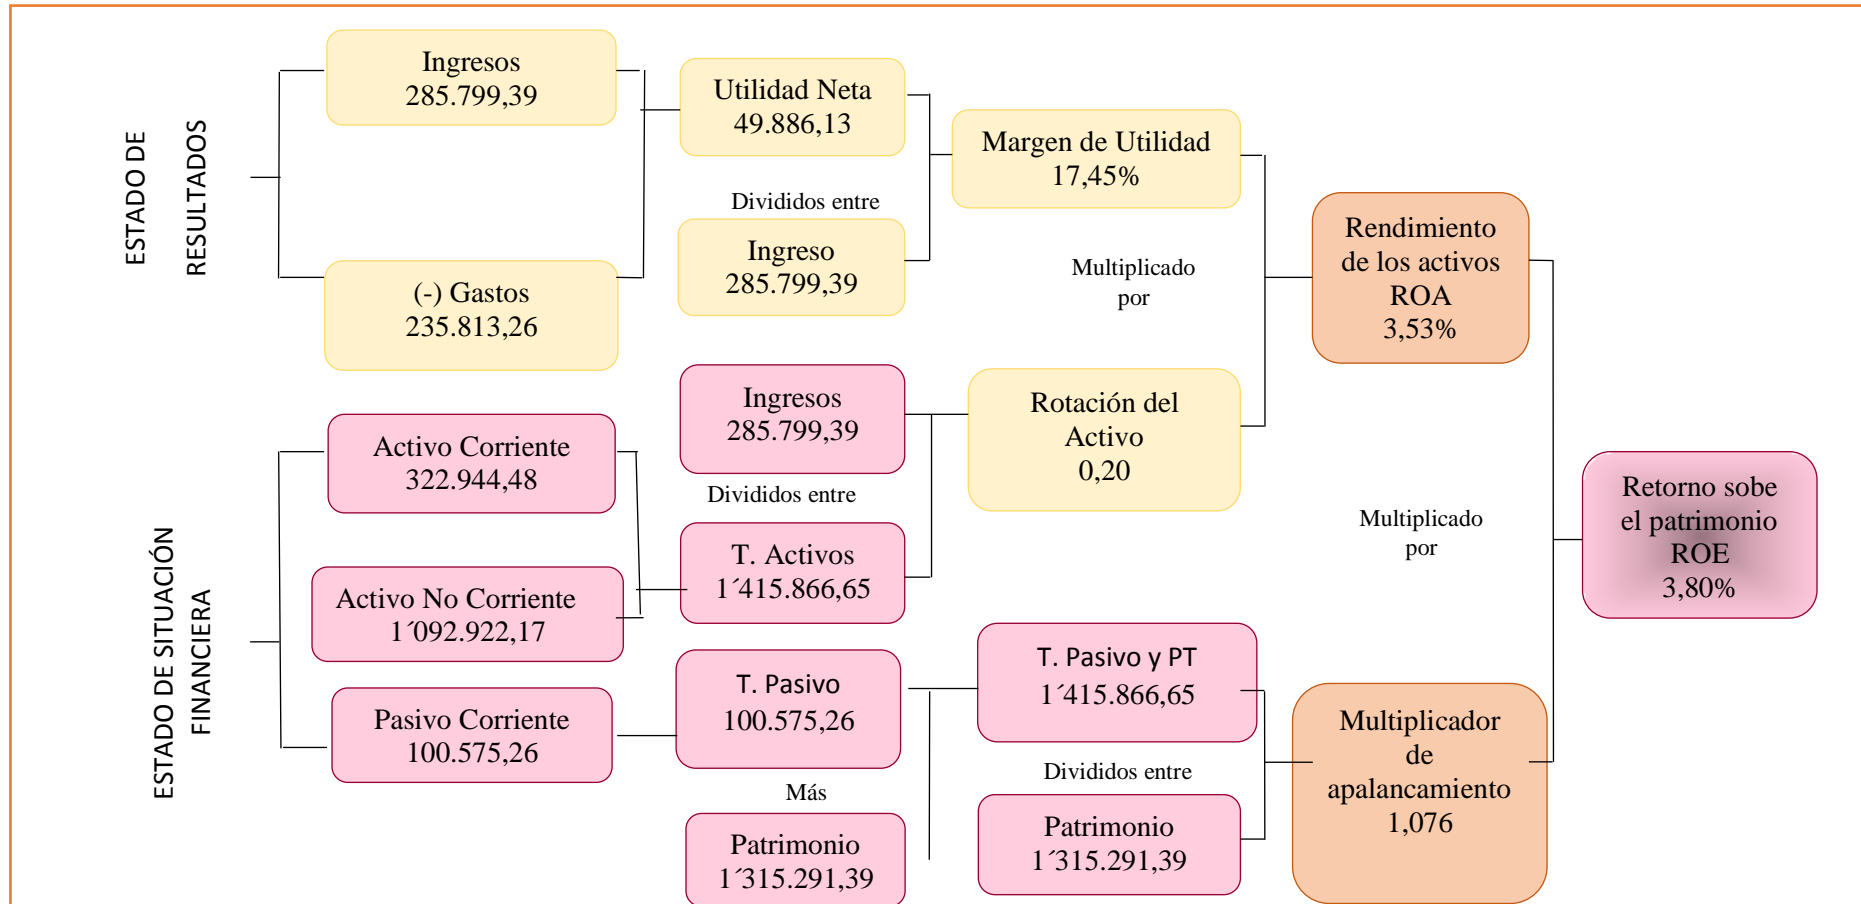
ESTADO DE RESULTADOS

Ingresos
285.799,39

(-) Gastos
235.813,26

Utilidad Neta
49.886,13

Divididos entre

Ingreso
285.799,39

Margen de Utilidad
17,45%

Multiplicado por

Rendimiento de los activos ROA
3,53%

ESTADO DE SITUACIÓN FINANCIERA

Activo Corriente
322.944,48

Activo No Corriente
1´092.922,17

Pasivo Corriente
100.575,26

Ingresos
285.799,39

Divididos entre

T. Activos
1´415.866,65

Rotación del Activo
0,20

Multiplicado por

Retorno sobe el patrimonio ROE
3,80%

T. Pasivo
100.575,26

Más

Patrimonio
1´315.291,39

T. Pasivo y PT
1´415.866,65

Divididos entre

Patrimonio
1´315.291,39

Multiplicador de apalancamiento
1,076